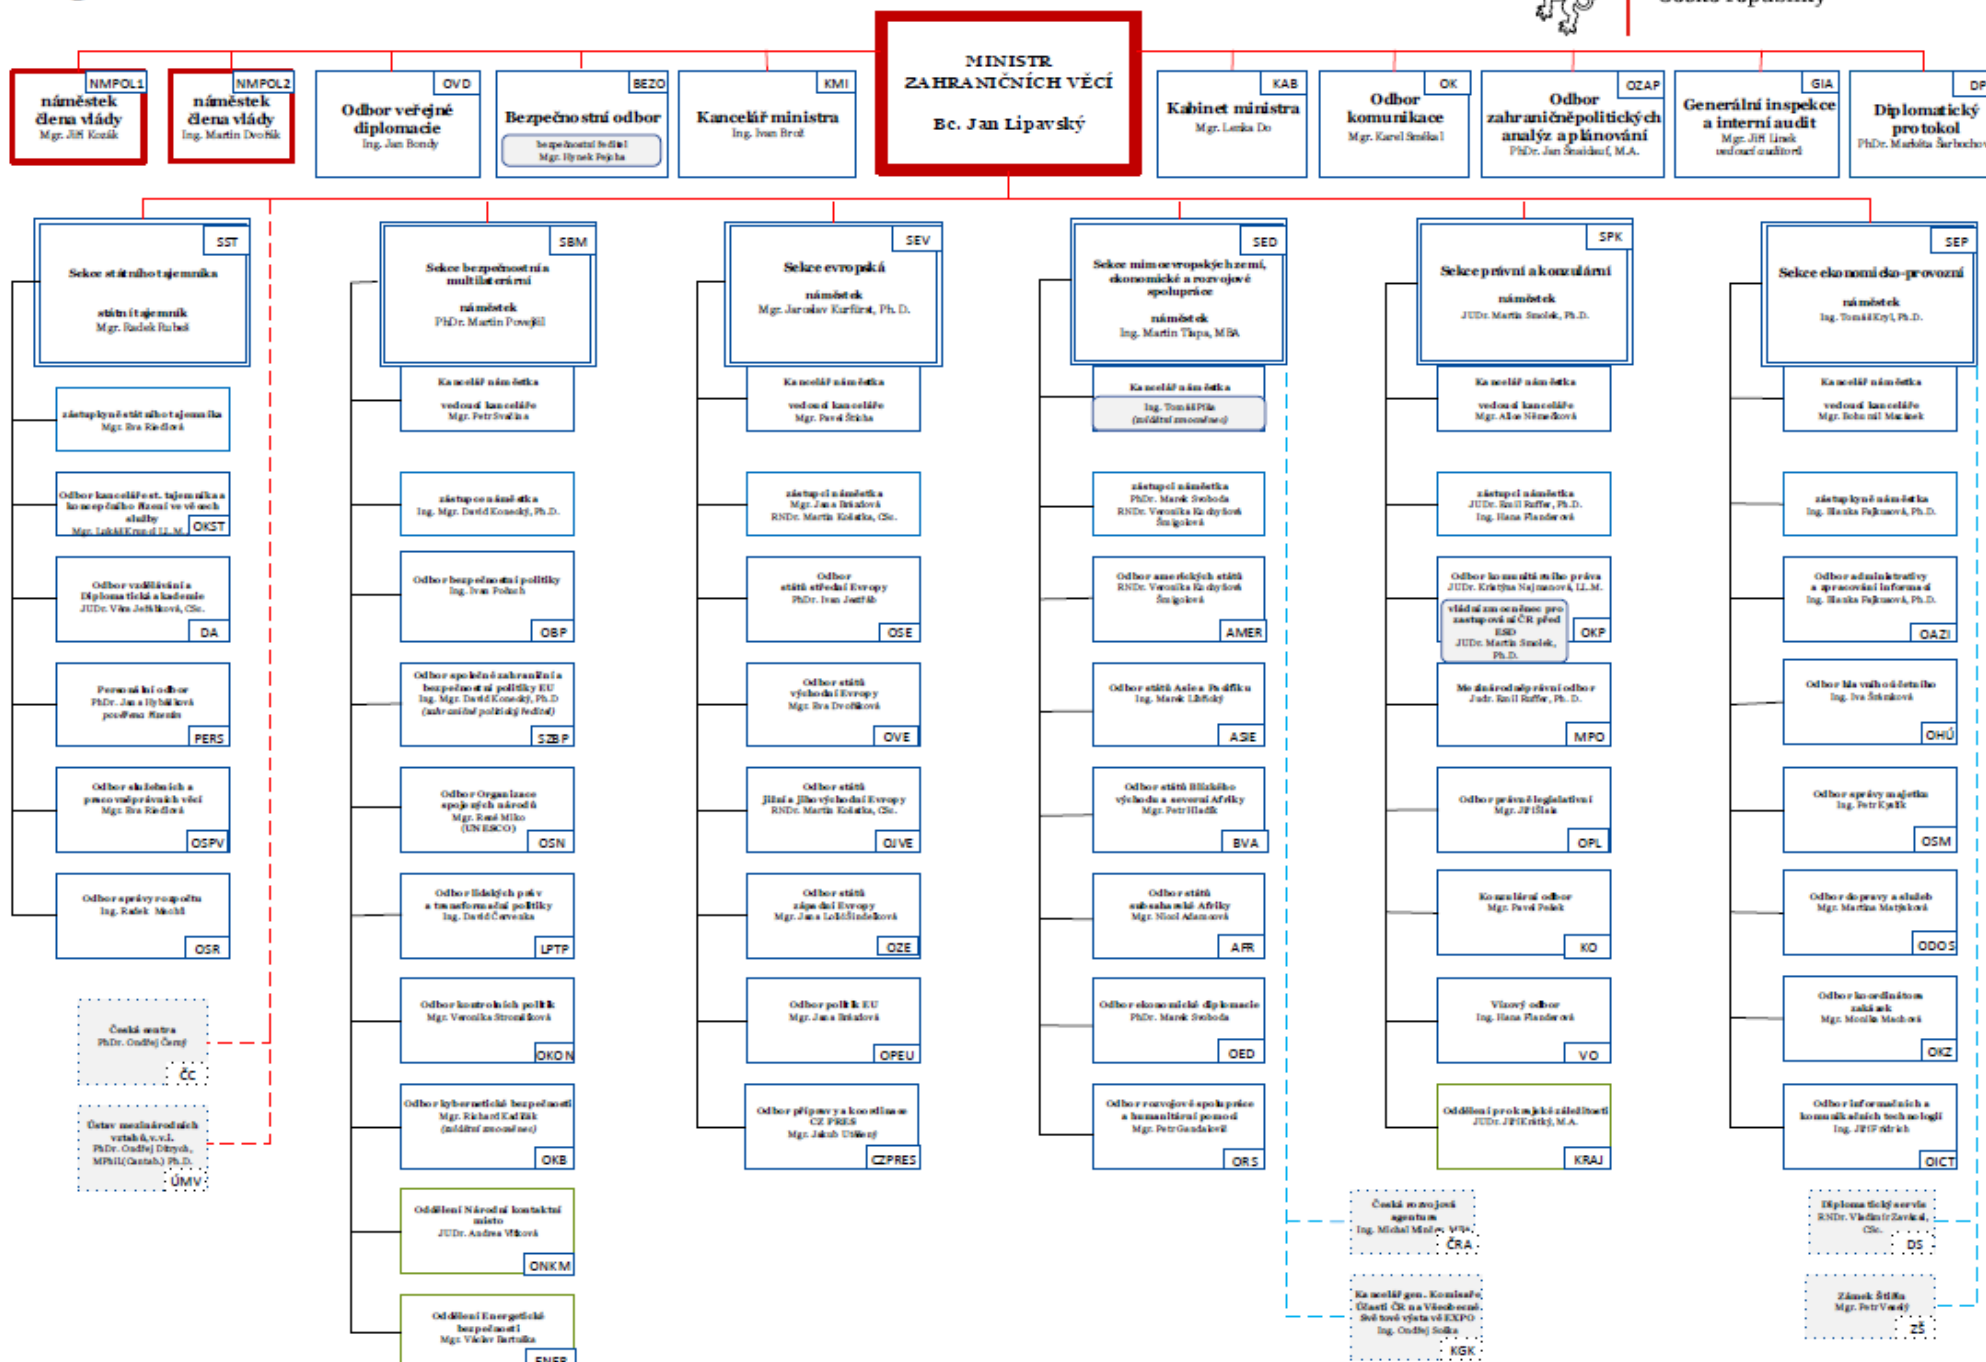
MINISTR ZAHRANIČNÍCH VĚCÍ

Bc. Jan Lipavský

NMPOL1
náměstek člena vlády
Mgr. Jiří Kozák

NMPOL2
náměstek člena vlády
Ing. Martin Dvořák

OVD
Odbor veřejné diplomacie
Ing. Jan Bondy

BEZO
Bezpečnostní odbor
bezpečnostní ředitel
Mgr. Hynek Pejcha

KMI
Kancelář ministra
Ing. Ivan Brož

KAB
Kabinet ministra
Mgr. Lenka Do

OK
Odbor komunikace
Mgr. Karel Smékal

OZAP
Odbor zahraničněpolitických analýz a plánování
PhDr. Jan Šnaidauf, M.A.

GIA
Generální inspekce a interní audit
Mgr. Jiří Linek
vedoucí auditor

DP
Diplomatický protokol
PhDr. Markéta Šarbochová

SST
Sekce státního tajemníka
státní tajemník
Mgr. Radek Rubeš

zástupkyně státního tajemníka
Mgr. Eva Riedlová

Odbor kanceláře st. tajemníka a koncepčního řízení ve věcech služby
Mgr. Lukáš Kraus LL.M.
OKST

Odbor vzdělávání a Diplomatická akademie
JUDr. Věra Jeřábková, CSc.
DA

Personální odbor
PhDr. Jana Hybášková
pověřena řízením
PERS

Odbor služebních a pracovněprávních věcí
Mgr. Eva Riedlová
OSPV

Odbor správy rozpočtu
Ing. Radek Mochl
OSR

Česká centra
PhDr. Ondřej Černý
ČC

Ústav mezinárodních vztahů, v.v.i.
PhDr. Ondřej Ditrych, MPhil(Cantab.) Ph.D.
ÚMV

SBM
Sekce bezpečnostní a multilaterární
náměstek
PhDr. Martin Povejšil

Kancelář náměstka
vedoucí kanceláře
Mgr. Petr Svačina

zástupce náměstka
Ing. Mgr. David Konecký, Ph.D.

Odbor bezpečnostní politiky
Ing. Ivan Počuch
OBP

Odbor společné zahraniční a bezpečnostní politiky EU
Ing. Mgr. David Konecký, Ph.D
(zahraničněpolitický ředitel)
SZBP

Odbor Organizace spojených národů
Mgr. René Miko
(UNESCO)
OSN

Odbor lidských práv a transformační politiky
Ing. David Červenka
LPTP

Odbor kontrolních politik
Mgr. Veronika Stromšíková
OKON

Odbor kybernetické bezpečnosti
Mgr. Richard Kadlčák
(zvláštní zmocněnec)
OKB

Oddělení Národní kontaktní místo
JUDr. Andrea Víková
ONKM

Oddělení Energetické bezpečnosti
Mgr. Václav Bartuška
ENER

SEV
Sekce evropská
náměstek
Mgr. Jaroslav Kurfürst, Ph. D.

Kancelář náměstka
vedoucí kanceláře
Mgr. Pavel Štícha

zástupci náměstka
Mgr. Jana Dolanová
RNDr. Martin Kolařík, CSc.

Odbor států střední Evropy
PhDr. Ivan Jestřáb
OSE

Odbor států východní Evropy
Mgr. Eva Dvořáková
OVE

Odbor států jižní a jihovýchodní Evropy
RNDr. Martin Kolařík, CSc.
OJVE

Odbor států západní Evropy
Mgr. Jana Lolišindelková
OZE

Odbor politik EU
Mgr. Jana Dolanová
OPEU

Odbor přípravy a koordinace CZ PRES
Mgr. Jakub Dürr
CZPRES

SED
Sekce mimoevropských zemí, ekonomické a rozvojové spolupráce
náměstek
Ing. Martin Tlapa, MBA

Kancelář náměstka
Ing. Tomáš Pšik
(zvláštní zmocněnec)

zástupci náměstka
PhDr. Marek Svoboda
RNDr. Veronika Kuchyňová Šmigolová

Odbor amerických států
RNDr. Veronika Kuchyňová Šmigolová
AMER

Odbor států Asie a Pacifiku
Ing. Marek Libřický
ASIE

Odbor států Blízkého východu a severní Afriky
Mgr. Petr Hladík
BVA

Odbor států subsaharské Afriky
Mgr. Nicol Adamcová
AFR

Odbor ekonomické diplomacie
PhDr. Marek Svoboda
OED

Odbor rozvojové spolupráce a humanitární pomoci
Mgr. Petr Gandalovič
ORS

Česká rozvojová agentura
Ing. Michal Minčev, MBA
ČRA

Kancelář gen. Komisaře Účasti ČR na Všeobecné Světové výstavě EXPO
Ing. Ondřej Soška
KGK

SPK
Sekce právní a konzulární
náměstek
JUDr. Martin Smolek, Ph.D.

Kancelář náměstka
vedoucí kanceláře
Mgr. Alice Němečková

zástupci náměstka
JUDr. Emil Ruffer, Ph.D.
Ing. Hana Flanderová

Odbor komunitárního práva
JUDr. Kristýna Najmanová, LL.M.
vládní zmocněnec pro zastupování ČR před ESD
JUDr. Martin Smolek, Ph.D.
OKP

Mezinárodněprávní odbor
JUDr. Emil Ruffer, Ph. D.
MPO

Odbor právně legislativní
Mgr. Jiří Šlak
OPL

Konzulární odbor
Mgr. Pavel Polák
KO

Vízový odbor
Ing. Hana Flanderová
VO

Oddělení pro krajské záležitosti
JUDr. Jiří Krátký, M.A.
KRAJ

SEP
Sekce ekonomicko-provozní
náměstek
Ing. Tomáš Kryl, Ph.D.

Kancelář náměstka
vedoucí kanceláře
Mgr. Bohumil Mazánek

zástupkyně náměstka
Ing. Blanka Fajkusová, Ph.D.

Odbor administrativy a zpracování informací
Ing. Blanka Fajkusová, Ph.D.
OAZI

Odbor hlavního účetního
Ing. Iva Šetenková
OHÚ

Odbor správy majetku
Ing. Petr Kyselák
OSM

Odbor dopravy a služeb
Mgr. Martina Matějková
ODOS

Odbor koordinátora zakázek
Mgr. Monika Machová
OKZ

Odbor informačních a komunikačních technologií
Ing. Jiří Petříček
OICT

Diplomatický servis
RNDr. Vladimír Zavázal, CSc.
DS

Zámek Štiřín
Mgr. Petr Vacek
ZŠ